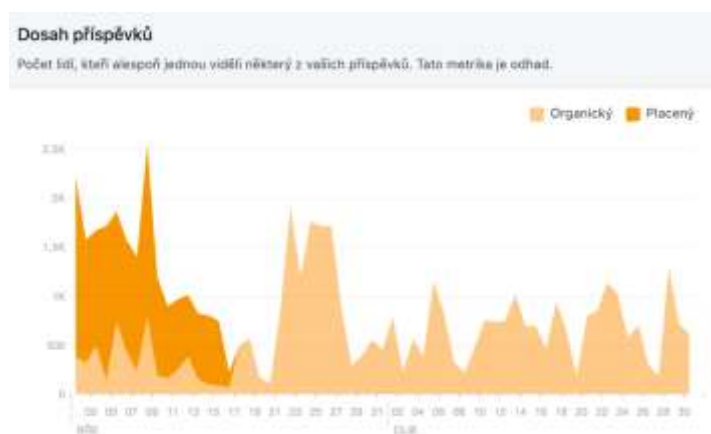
Dosah příspěvků

Počet lidí, kteří alespoň jednou viděli některý z vašich příspěvků. Tato metrika je odhad.

Organický Placený

2,5K
2K
1,5K
1K
500
0

03 05 07 09 11 13 15 17 19 21 23 25 27 29 31 02 04 06 08 10 12 14 16 18 20 22 24 26 28 30

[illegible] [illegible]